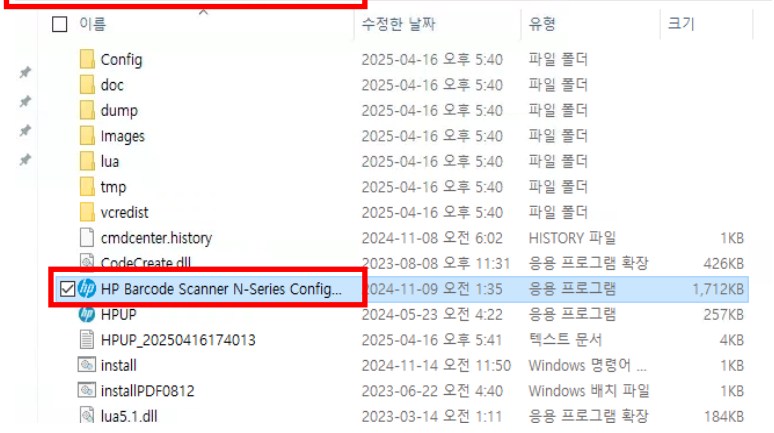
| 이름 | 수정한 날짜 | 유형 | 크기 |
|---|---|---|---|
| Config | 2025-04-16 오후 5:40 | 파일 폴더 | |
| doc | 2025-04-16 오후 5:40 | 파일 폴더 | |
| dump | 2025-04-16 오후 5:40 | 파일 폴더 | |
| Images | 2025-04-16 오후 5:40 | 파일 폴더 | |
| lua | 2025-04-16 오후 5:40 | 파일 폴더 | |
| tmp | 2025-04-16 오후 5:40 | 파일 폴더 | |
| vcredist | 2025-04-16 오후 5:40 | 파일 폴더 | |
| cmdcenter.history | 2024-11-08 오전 6:02 | HISTORY 파일 | 1KB |
| CodeCreate.dll | 2023-08-08 오후 11:31 | 응용 프로그램 확장 | 426KB |
| HP Barcode Scanner N-Series Config... | 2024-11-09 오전 1:35 | 응용 프로그램 | 1,712KB |
| HPUP | 2024-05-23 오전 4:22 | 응용 프로그램 | 257KB |
| HPUP_20250416174013 | 2025-04-16 오후 5:41 | 텍스트 문서 | 4KB |
| install | 2024-11-14 오전 11:50 | Windows 명령어 ... | 1KB |
| installPDF0812 | 2023-06-22 오전 4:40 | Windows 배치 파일 | 1KB |
| lua5.1.dll | 2023-03-14 오전 1:11 | 응용 프로그램 확장 | 184KB |